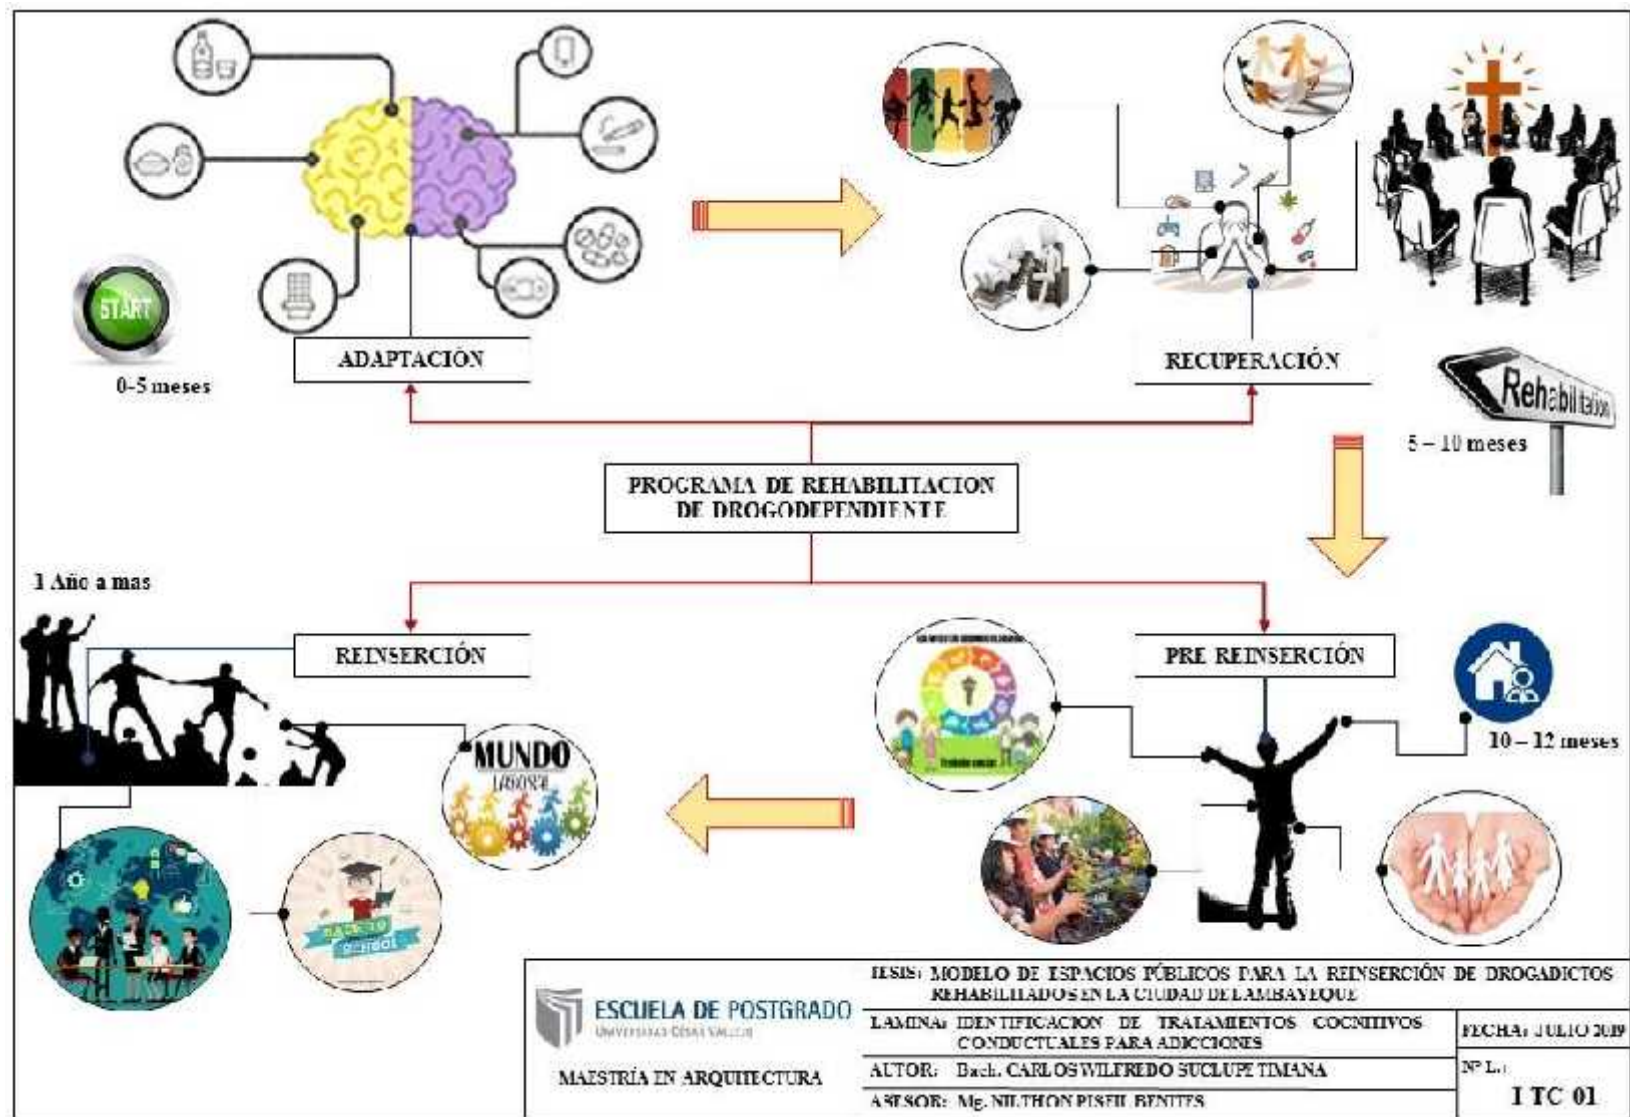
START

0-5 meses

ADAPTACIÓN

RECUPERACIÓN

Rehabilitation

5 – 10 meses

PROGRAMA DE REHABILITACION DE DROGODEPENDIENTE

1 Año a mas

REINSERCIÓN

PRE REINSERCIÓN

10 – 12 meses

MUNDO LABORAL

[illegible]

ESCUELA DE POSTGRADO
UNIVERSIDAD CÉSAR VALLEJO

MAESTRÍA EN ARQUITECTURA

TESIS: MODELO DE ESPACIOS PÚBLICOS PARA LA REINSERCIÓN DE DROGADICTOS REHABILITADOS EN LA CIUDAD DE LAMBAYEQUE

LAMINA: IDENTIFICACION DE TRATAMIENTOS COGNITIVOS CONDUCTUALES PARA ADICCIONES

FECHA: JULIO 2019

AUTOR: Bach. CARLOS WILFREDO SUCLUPE TIMANA

Nº L.:

I TC 01

ASESOR: Mg. NILTHON PISFIL BENITES